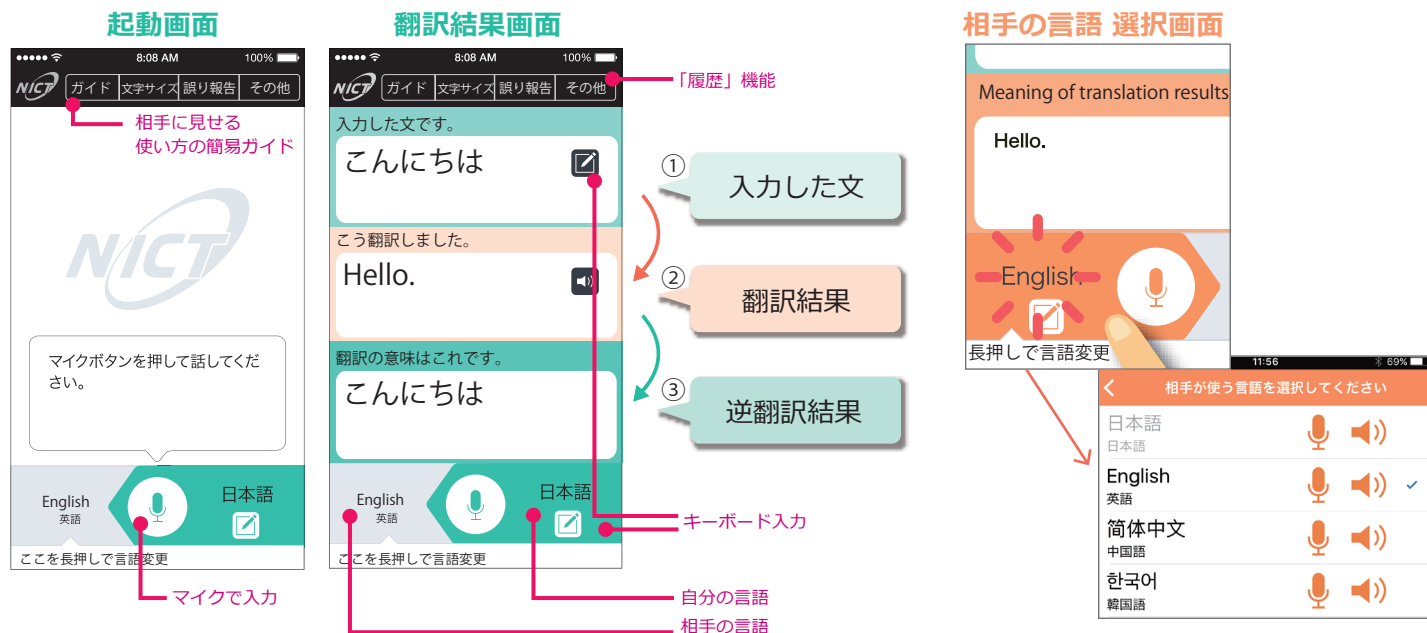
起動画面

8:08 AM 100%

NICT ガイド 文字サイズ 誤り報告 その他

相手に見せる
使い方の簡易ガイド

NICT

マイクボタンを押して話してください。

English
英語

日本語

ここを長押しで言語変更

マイクで入力

翻訳結果画面

8:08 AM 100%

NICT ガイド 文字サイズ 誤り報告 その他

「履歴」機能

入力した文です。

こんにちは

こう翻訳しました。

Hello.

翻訳の意味はこれです。

こんにちは

① 入力した文

② 翻訳結果

③ 逆翻訳結果

English
英語

日本語

ここを長押しで言語変更

キーボード入力

自分の言語

相手の言語

相手の言語 選択画面

Meaning of translation results

Hello.

English

長押しで言語変更

11:56 69%

相手が使う言語を選択してください

日本語
日本語

English
英語

简体中文
中国語

한국어
韓国語